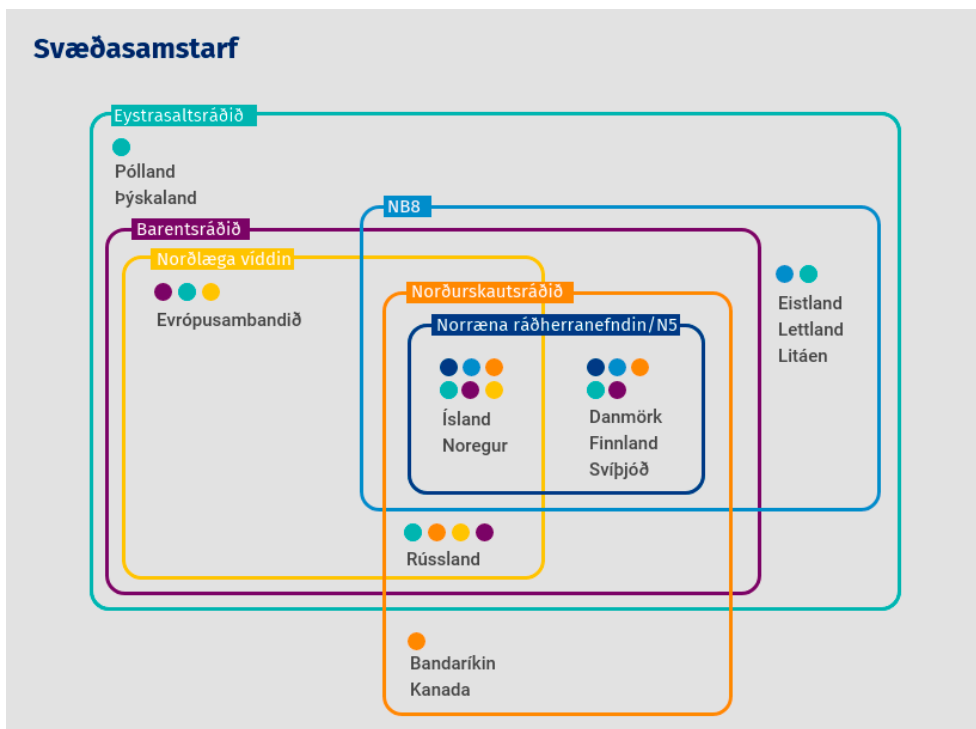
Svæðasamstarf

Eystrasaltsráðið

Pólland
Þýskaland

NB8

Barentsráðið

Norðlæga víddin

Evrópusambandið

Norðurskautsráðið

Norræna ráðherranefndin/N5

Ísland
Noregur

Danmörk
Finnland
Svíþjóð

Eistland
Lettland
Litáen

Rússland

Bandaríkin
Kanada